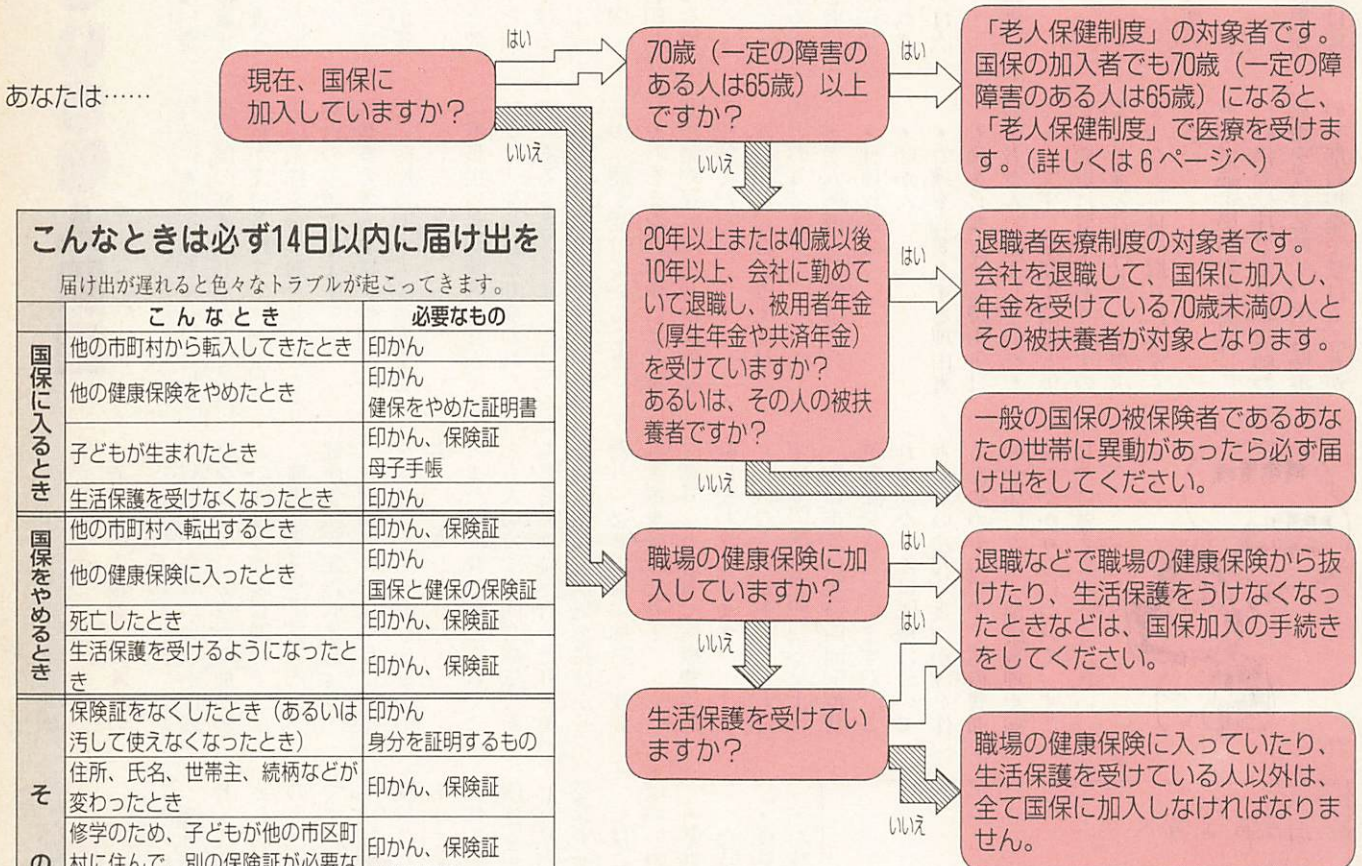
あなたは……

現在、国保に加入していますか？

はい

いいえ

70歳（一定の障害のある人は65歳）以上ですか？

はい

「老人保健制度」の対象者です。国保の加入者でも70歳（一定の障障害のある人は65歳）になると、「老人保健制度」で医療を受けます。（詳しくは6ページへ）

いいえ

20年以上または40歳以後10年以上、会社に勤めていて退職し、被用者年金（厚生年金や共済年金）を受けていますか？あるいは、その人の被扶養者ですか？

はい

退職者医療制度の対象者です。会社を退職して、国保に加入し、年金を受けている70歳未満の人とその被扶養者が対象となります。

いいえ

一般の国保の被保険者であるあなたの世帯に異動があったら必ず届け出をしてください。

職場の健康保険に加入していますか？

はい

退職などで職場の健康保険から抜けたり、生活保護をうけなくなったときなどは、国保加入の手続きをしてください。

いいえ

はい

生活保護を受けていますか？

いいえ

職場の健康保険に入っていたり、生活保護を受けている人以外は、全て国保に加入しなければなりません。

こんなときは必ず14日以内に届け出を

届け出が遅れると色々なトラブルが起こってきます。

| | こんなとき | 必要なもの |
|---|---|---|
| 国保に入るとき | 他の市町村から転入してきたとき | 印かん |
| | 他の健康保険をやめたとき | 印かん 健保をやめた証明書 |
| | 子どもが生まれたとき | 印かん、保険証 母子手帳 |
| | 生活保護を受けなくなったとき | 印かん |
| 国保をやめるとき | 他の市町村へ転出するとき | 印かん、保険証 |
| | 他の健康保険に入ったとき | 印かん 国保と健保の保険証 |
| | 死亡したとき | 印かん、保険証 |
| | 生活保護を受けるようになったとき | 印かん、保険証 |
| その | 保険証をなくしたとき（あるいは汚して使えなくなったとき） | 印かん 身分を証明するもの |
| | 住所、氏名、世帯主、続柄などが変わったとき | 印かん、保険証 |
| | 修学のため、子どもが他の市区町村に住んで、別の保険証が必要な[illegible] | 印かん、保険証 |